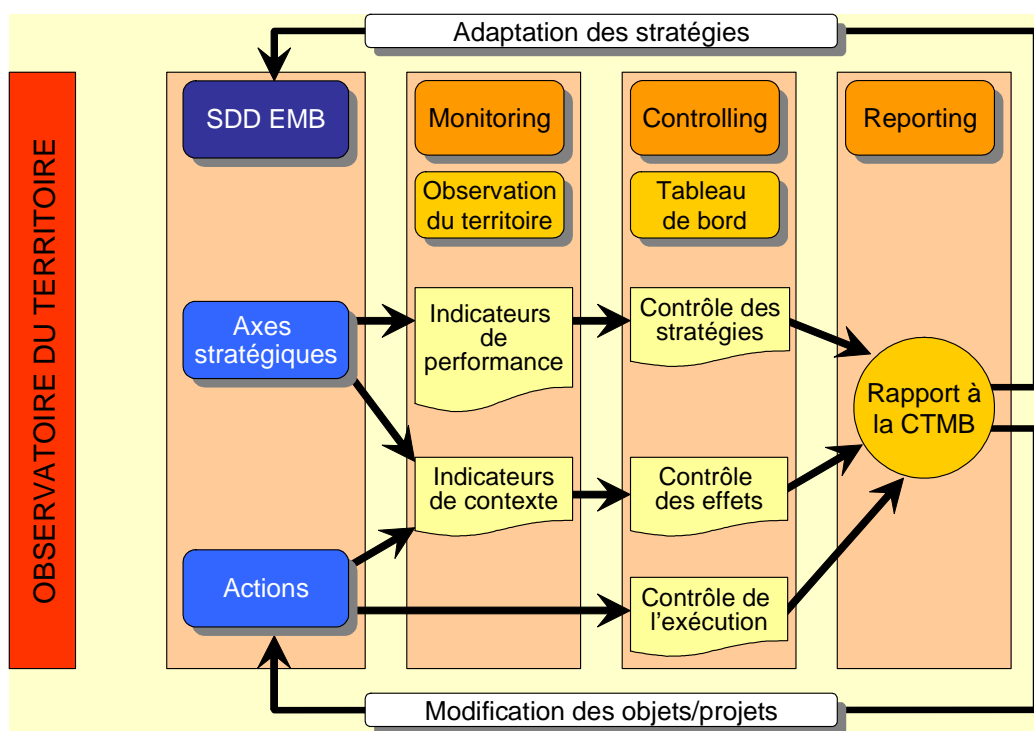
Adaptation des stratégies

OBSERVATOIRE DU TERRITOIRE

SDD EMB

Axes stratégiques

Actions

Monitoring

Observation du territoire

Indicateurs de performance

Indicateurs de contexte

Controlling

Tableau de bord

Contrôle des stratégies

Contrôle des effets

Contrôle de l'exécution

Reporting

Rapport à la CTMB

Modification des objets/projets